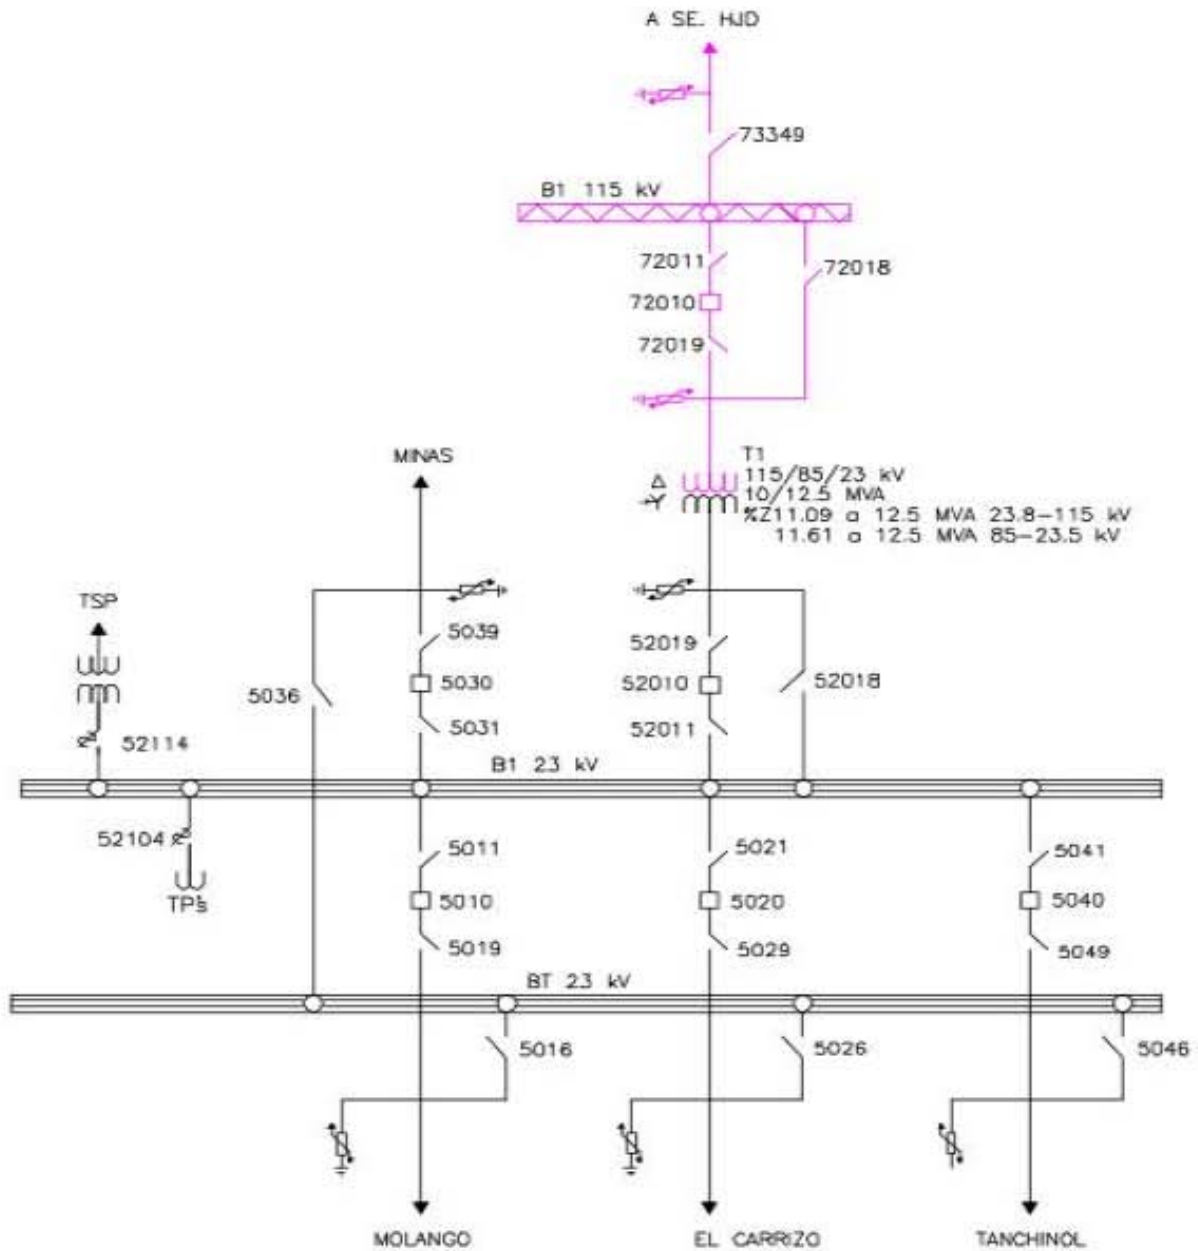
A SE. HJD

73349

B1 115 kV

72011

72018

72010

72019

MINAS

T1
115/85/23 kV
10/12.5 MVA
%Z11.09 a 12.5 MVA 23.8–115 kV
11.61 a 12.5 MVA 85–23.5 kV

TSP

5039

52019

5030

52010

52018

5036

5031

52011

52114

B1 23 kV

52104

5011

5021

5041

TPś

5010

5020

5040

5019

5029

5049

BT 23 kV

5016

5026

5046

MOLANGO

EL CARRIZO

TANCHINOL